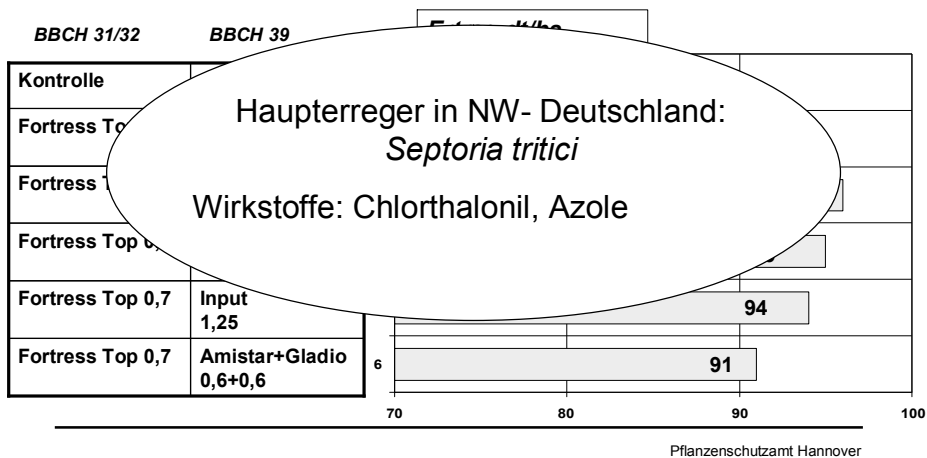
BBCH 31/32 BBCH 39

| Kontrolle | |
|---|---|
| Fortress Top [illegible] | |
| Fortress T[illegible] | |
| Fortress Top 0,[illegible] | |
| Fortress Top 0,7 | Input 1,25 |
| Fortress Top 0,7 | Amistar+Gladio 0,6+0,6 |

Haupterreger in NW- Deutschland: *Septoria tritici*

Wirkstoffe: Chlorthalonil, Azole

94

6

91

70 80 90 100

Pflanzenschutzamt Hannover